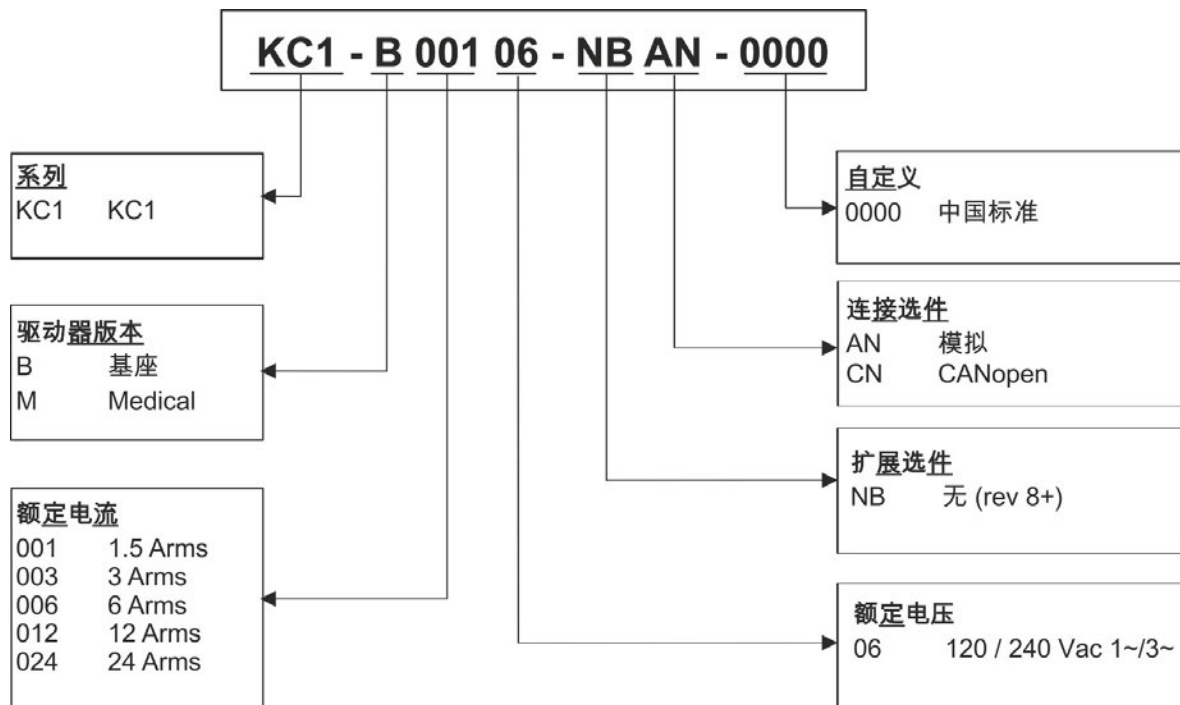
KC1 - B 001 06 - NB AN - 0000

系列
KC1 KC1

驱动器版本
B 基座
M Medical

额定电流
001 1.5 Arms
003 3 Arms
006 6 Arms
012 12 Arms
024 24 Arms

自定义
0000 中国标准

连接选件
AN 模拟
CN CANopen

扩展选件
NB 无 (rev 8+)

额定电压
06 120 / 240 Vac 1~/3~